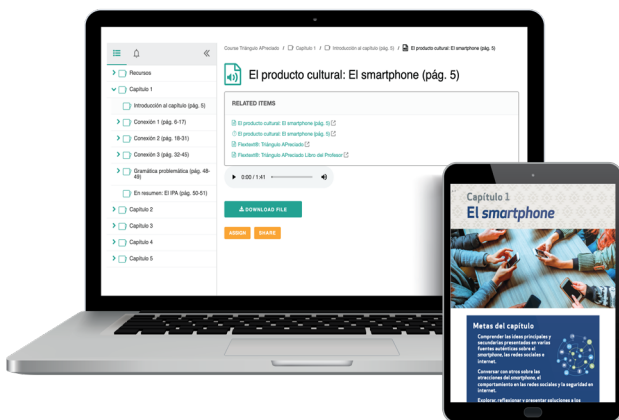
Recursos

Capítulo 1

Introducción al capítulo (pág. 5)

Conexión 1 (pág. 6-17)

Conexión 2 (pág. 18-31)

Conexión 3 (pág. 32-45)

Gramática problemática (pág. 48-49)

En resumen: El IPA (pág. 50-51)

Capítulo 2

Capítulo 3

Capítulo 4

Capítulo 5

Course Triángulo APreciado / Capítulo 1 / Introducción al capítulo (pág. 5) / El producto cultural: El smartphone (pág. 5)

El producto cultural: El smartphone (pág. 5)

RELATED ITEMS

El producto cultural: El smartphone (pág. 5)
El producto cultural: El smartphone (pág. 5)
Flexbook: Triángulo APreciado
Flexbook: Triángulo APreciado Libro del Profesor

0:00 / 1:41

DOWNLOAD FILE

ASSIGN SHARE

Capítulo 1
El smartphone

Metas del capítulo

Comprender las ideas principales y secundarias presentadas en varias fuentes auténticas sobre el smartphone, las redes sociales e internet.

Conversar con otros sobre las atracciones del smartphone, el comportamiento en las redes sociales y la seguridad en internet.

Explorar, reflexionar y presentar soluciones a los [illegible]